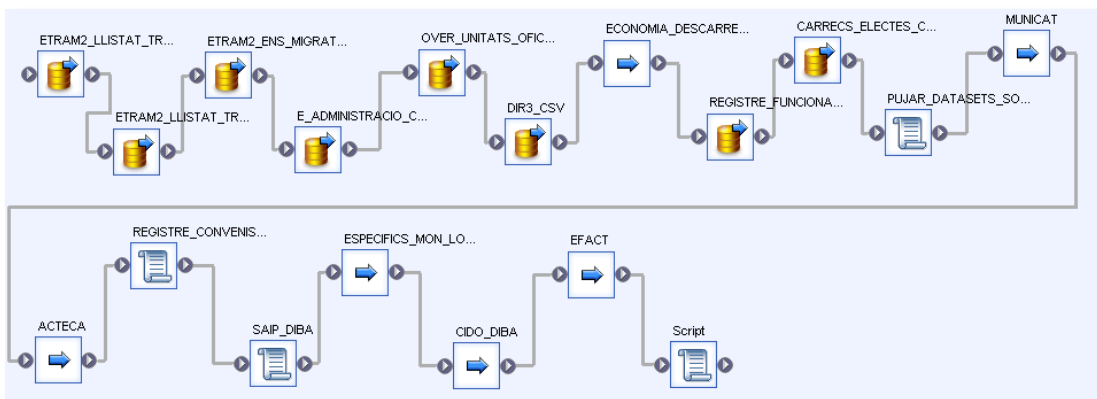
ETRAM2_LLISTAT_TR...

ETRAM2_LLISTAT_TR...

ETRAM2_ENS_MIGRAT...

E_ADMINISTRACIO_C...

OVER_UNITATS_OFIC...

DIR3_CSV

ECONOMIA_DESCARRE...

REGISTRE_FUNCIONA...

CARRECS_ELECTES_C...

PUJAR_DATASETS_SO...

MUNICAT

ACTECA

REGISTRE_CONVENIS...

SAIP_DIBA

ESPECIFICS_MON_LO...

CIDO_DIBA

EFACT

Script